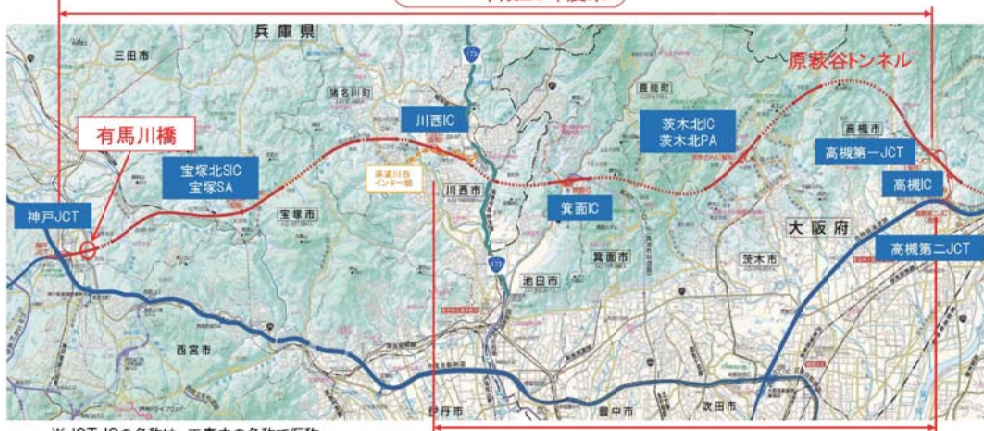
兵庫県

三田市

猪名川町

川西IC

原萩谷トンネル

能勢町

有馬川橋

茨木北IC
茨木北PA

高槻市

高槻第一JCT

宝塚北SIC
宝塚SA

道の駅川西
インター前

川西市

高槻IC

神戸JCT

箕面IC

宝塚市

大阪府

高槻第二JCT

箕面市

池田市

茨木市

西宮市

伊丹市

豊中市

吹田市

※ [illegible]